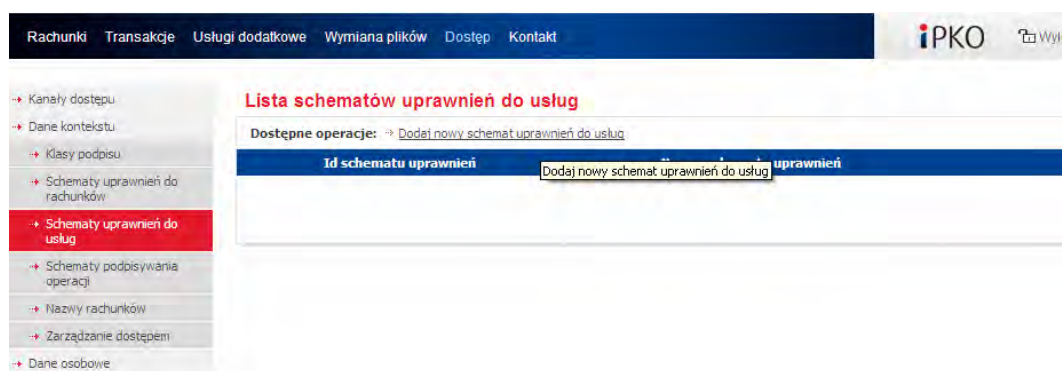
Rachunki Transakcje Usługi dodatkowe Wymiana plików Dostęp Kontakt

iPKO

Wyl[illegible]

Kanały dostępu
Dane kontekstu
Klasy podpisu
Schematy uprawnień do rachunków
Schematy uprawnień do usług
Schematy podpisywania operacji
Nazwy rachunków
Zarządzanie dostępem
Dane osobowe

Lista schematów uprawnień do usług

Dostępne operacje: Dodaj nowy schemat uprawnień do usług

| Id schematu uprawnień | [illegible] uprawnień |
|---|---|

Dodaj nowy schemat uprawnień do usług